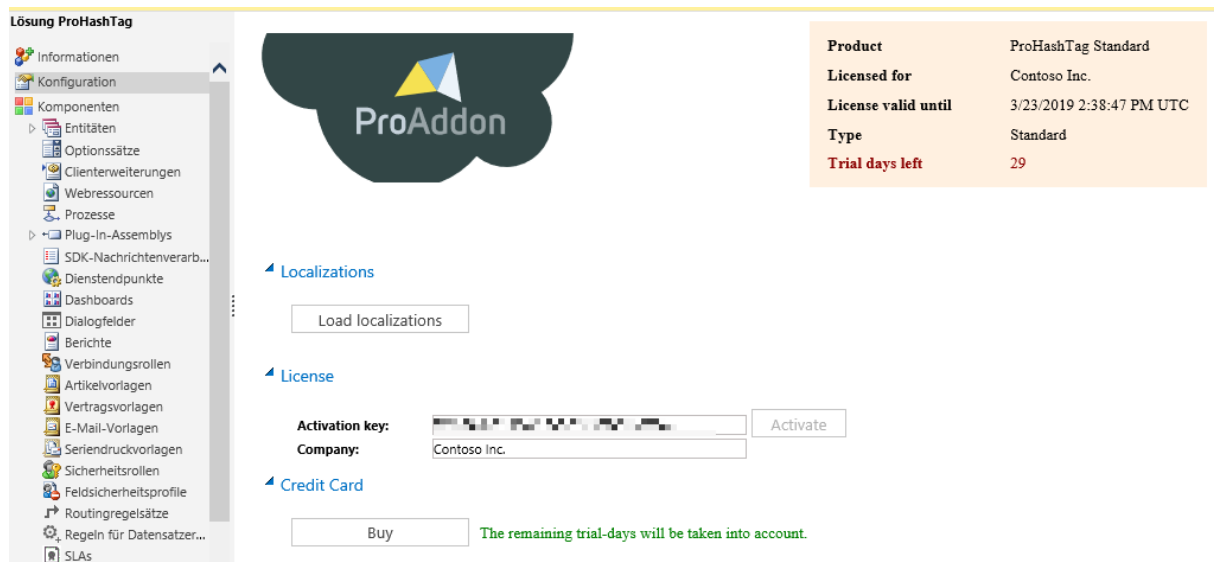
Lösung ProHashTag

Informationen
Konfiguration
Komponenten
Entitäten
Optionssätze
Clienterweiterungen
Webressourcen
Prozesse
Plug-In-Assemblys
SDK-Nachrichtenverarb...
Dienstendpunkte
Dashboards
Dialogfelder
Berichte
Verbindungsrollen
Artikelvorlagen
Vertragsvorlagen
E-Mail-Vorlagen
Seriendruckvorlagen
Sicherheitsrollen
Feldsicherheitsprofile
Routingregelsätze
Regeln für Datensatzer...
SLAs

ProAddon

| Product | ProHashTag Standard |
|---|---|
| Licensed for | Contoso Inc. |
| License valid until | 3/23/2019 2:38:47 PM UTC |
| Type | Standard |
| Trial days left | 29 |

Localizations

Load localizations

License

Activation key: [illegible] Activate
Company: Contoso Inc.

Credit Card

Buy The remaining trial-days will be taken into account.